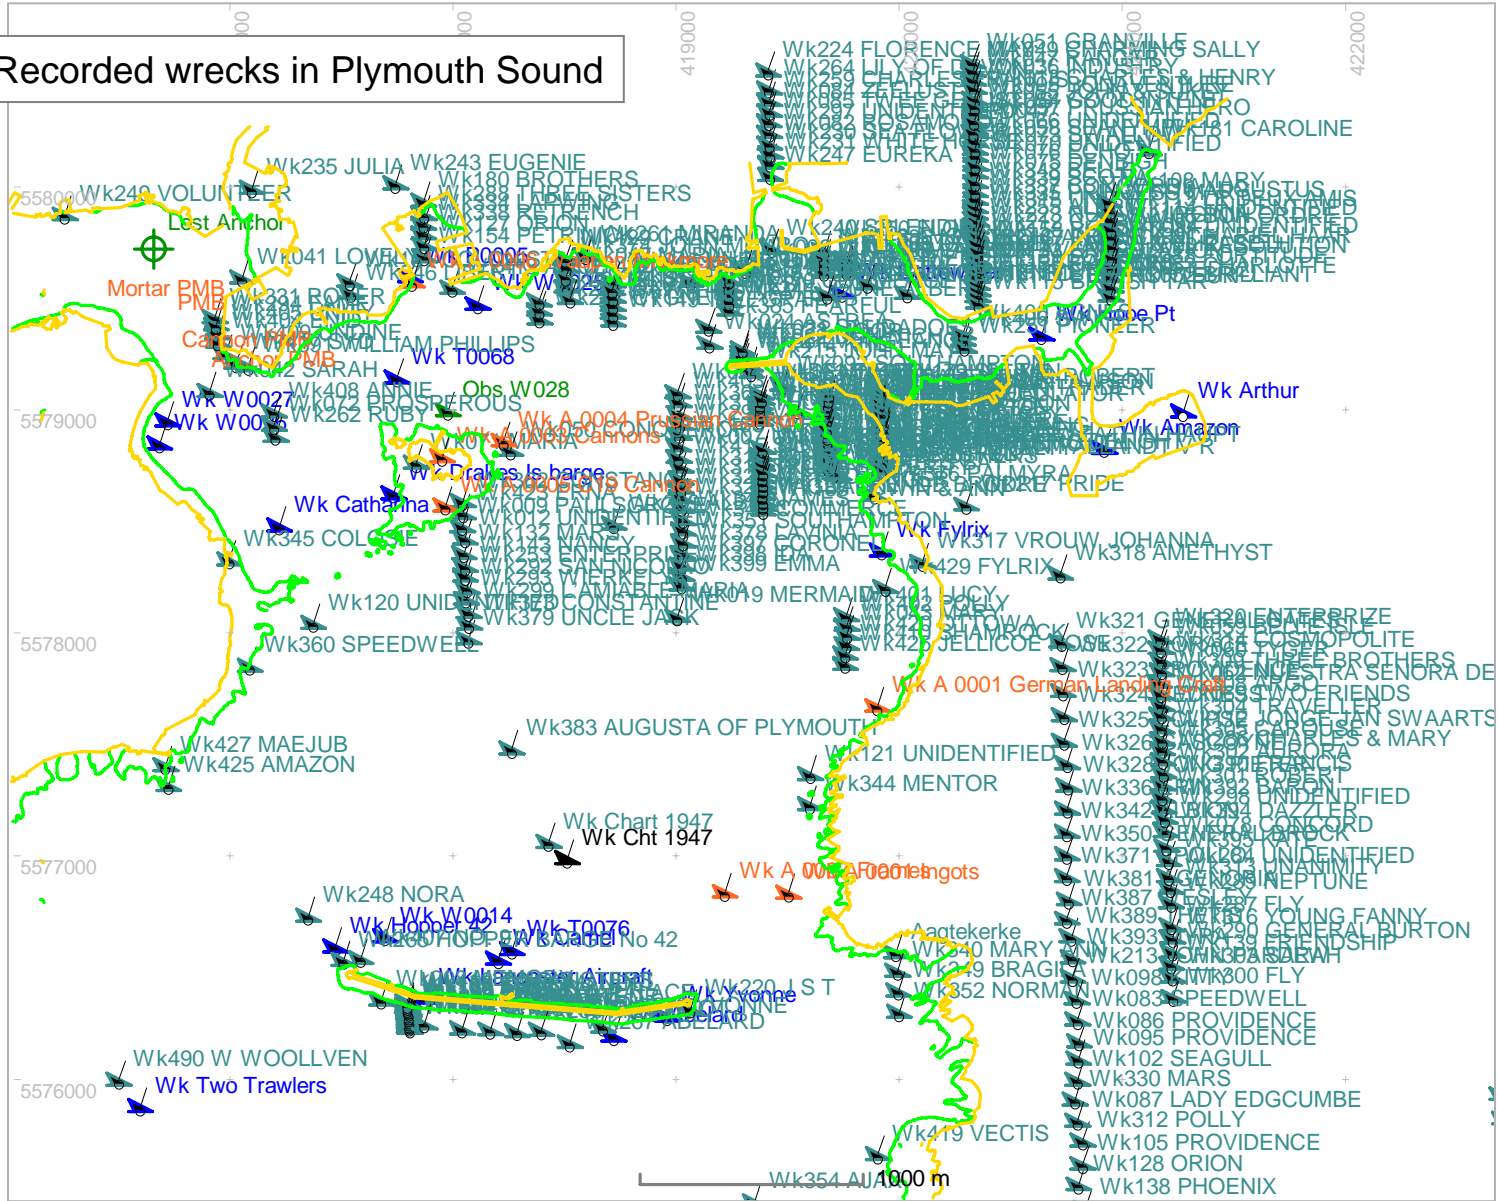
Recorded wrecks in Plymouth Sound

419000
422000
5580000
5579000
5578000
5577000
5576000

Wk224 FLORENCE
Wk264 LILY OF D
Wk051 GRANVILLE
Wk049 CHARMING SALLY
Wk181 CAROLINE
Wk247 EUREKA
Wk235 JULIA
Wk243 EUGENIE
Wk180 BROTHERS
Wk288 THREE SISTERS
Wk249 VOLUNTEER
Lost Anchor
Mortar PMB
Wk041 LOVELY
Cannon PMB
Anchor PMB
Wk T0068
Wk408 ANNIE
Obs W028
Wk W0027
Wk262 RUBY
Wk A 0004 Prussian Cannon
Drakes Is barge
Wk A 0005 G19 Cannon
Wk Catharina
Wk345 COLENE
Wk009 PALLAS
Wk120 UNIDENTIFIED
Wk379 UNCLE JACK
Wk399 EMMA
Wk019 MERMAID
Wk360 SPEEDWELL
Wk Hope Pt
Wk Arthur
Wk Amazon
Wk Fylrix
Wk317 VROUW JOHANNA
Wk318 AMETHYST
Wk429 FYLRIX
Wk421 LUCY
Wk425 JELLICOE
Wk321 GENERAL
Wk320 ENTERPRIZE
COSMOPOLITE
BROTHERS
NUESTRA SENORA DE
TWO FRIENDS
TRAVELLER
JAN SWAARTS
CHARLES & MARY
AURORA
UNIDENTIFIED
CONCORD
NEPTUNE
Wk A 0001 German Landing Craft
Wk383 AUGUSTA OF PLYMOUTH
Wk121 UNIDENTIFIED
Wk344 MENTOR
Wk427 MAEJUB
Wk425 AMAZON
Wk Chart 1947
Wk Cht 1947
Wk A 0006 Tin Ingots
Wk248 NORA
Wk W0014
Wk Hopper 42
Wk T0076
Wk Hopper No 42
Aagtekerke
Wk250 MARY ANN
Wk249 BRAGIER
Wk352 NORMAN
Wk389 YOUNG FANNY
Wk393 GENERAL BURTON
Wk213 FRIENDSHIP
Wk098 SARAH
Wk300 FLY
Wk083 SPEEDWELL
Wk086 PROVIDENCE
Wk095 PROVIDENCE
Wk102 SEAGULL
Wk330 MARS
Wk087 LADY EDGCUMBE
Wk312 POLLY
Wk105 PROVIDENCE
Wk128 ORION
Wk138 PHOENIX
Wk220 L S T
Wk Yvonne
Wk490 W WOOLLVEN
Wk Two Trawlers
Wk419 VECTIS
Wk354 AUA
1000 m